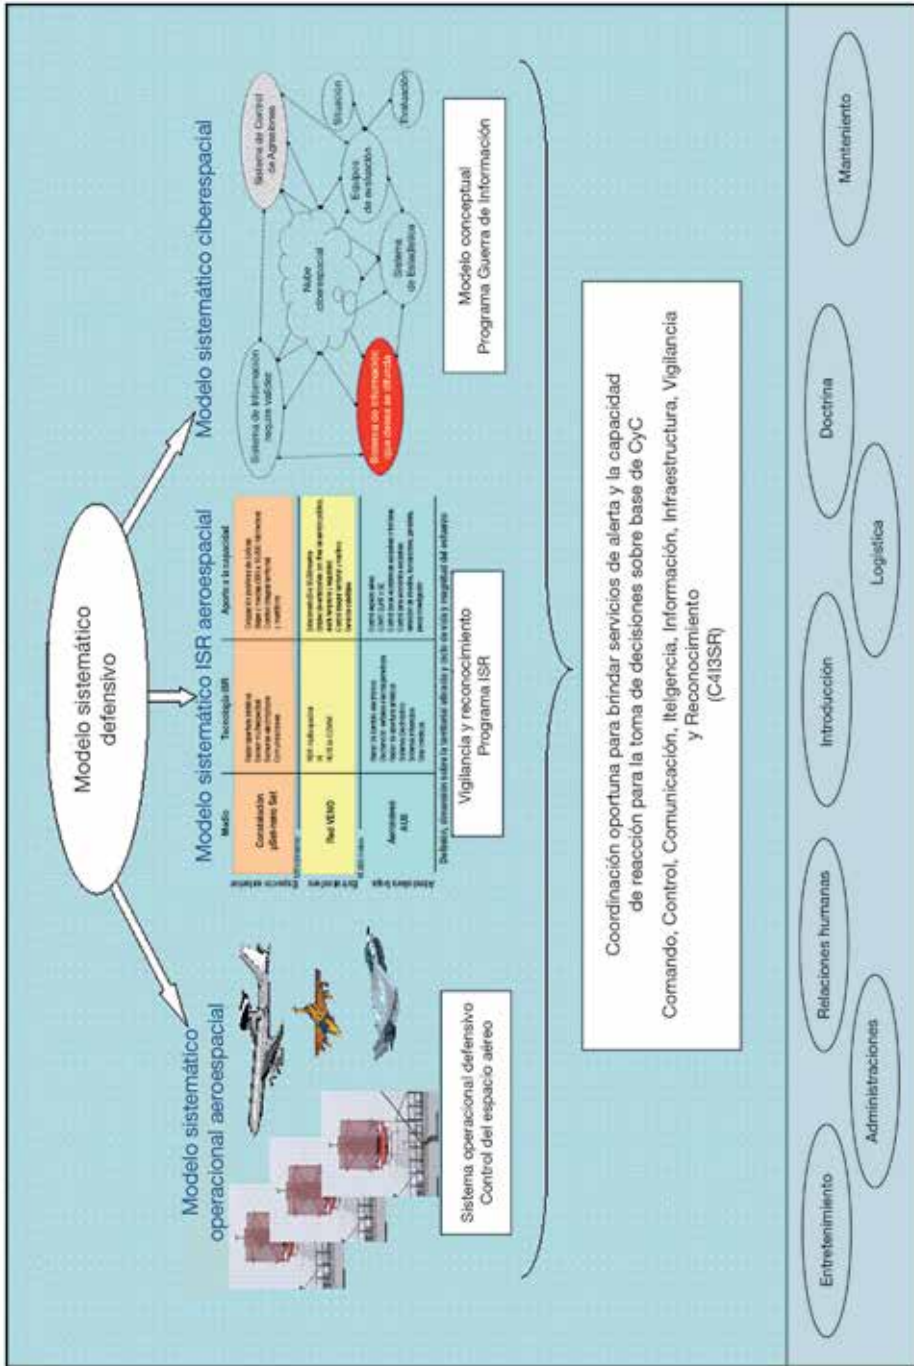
Modelo sistemático defensivo

Modelo sistemático operacional aeroespacial

Modelo sistemático ISR aeroespacial

Modelo sistemático ciberespacial

| Medio | Tecnología ISR | Aporte a la capacidad |
|---|---|---|
| Constelación pSat-nano Sat | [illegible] | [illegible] |
| Red VENG | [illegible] | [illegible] |
| Aeronaves AUS | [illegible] | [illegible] |

Espacio exterior

Sin tripulación

Aeronaves tripuladas

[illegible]

Sistema de información requiere validez

Nube ciberespacial

Sistema de Control de Agresiones

Situación

Equipos de evaluación

Evaluación

Sistema de Estadística

Sistema de información que desea ser ofuscado

Sistema operacional defensivo
Control del espacio aéreo

Vigilancia y reconocimiento
Programa ISR

Modelo conceptual
Programa Guerra de Información

Coordinación oportuna para brindar servicios de alerta y la capacidad de reacción para la toma de decisiones sobre base de CyC

Comando, Control, Comunicación, Iteligencia, Información, Infraestructura, Vigilancia y Reconocimiento
(C4I3SR)

Entretenimiento

Administraciones

Relaciones humanas

Introducción

Logística

Doctrina

Mantenimiento